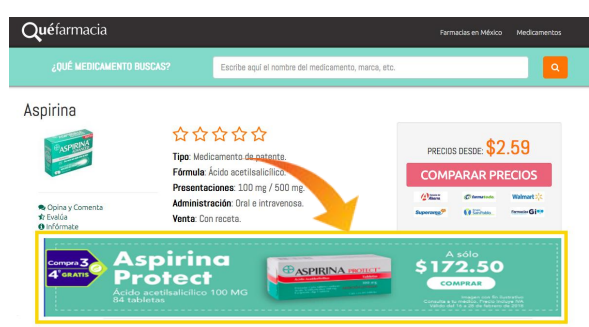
Quéfarmacia

Farmacias en México Medicamentos

¿QUÉ MEDICAMENTO BUSCAS?

Escribe aquí el nombre del medicamento, marca, etc.

Aspirina

ASPIRINA

Tipo: Medicamento de patente.
Fórmula: Ácido acetilsalicílico.
Presentaciones: 100 mg / 500 mg.
Administración: Oral e intravenosa.
Venta: Con receta.

Opina y Comenta
Evalúa
Infórmate

PRECIOS DESDE: $2.59

COMPARAR PRECIOS

Walmart

Superama

Compra 3 4° GRATIS

Aspirina Protect

Ácido acetilsalicílico 100 MG
84 tabletas

ASPIRINA PROTECT

A sólo
$172.50

COMPRAR

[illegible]